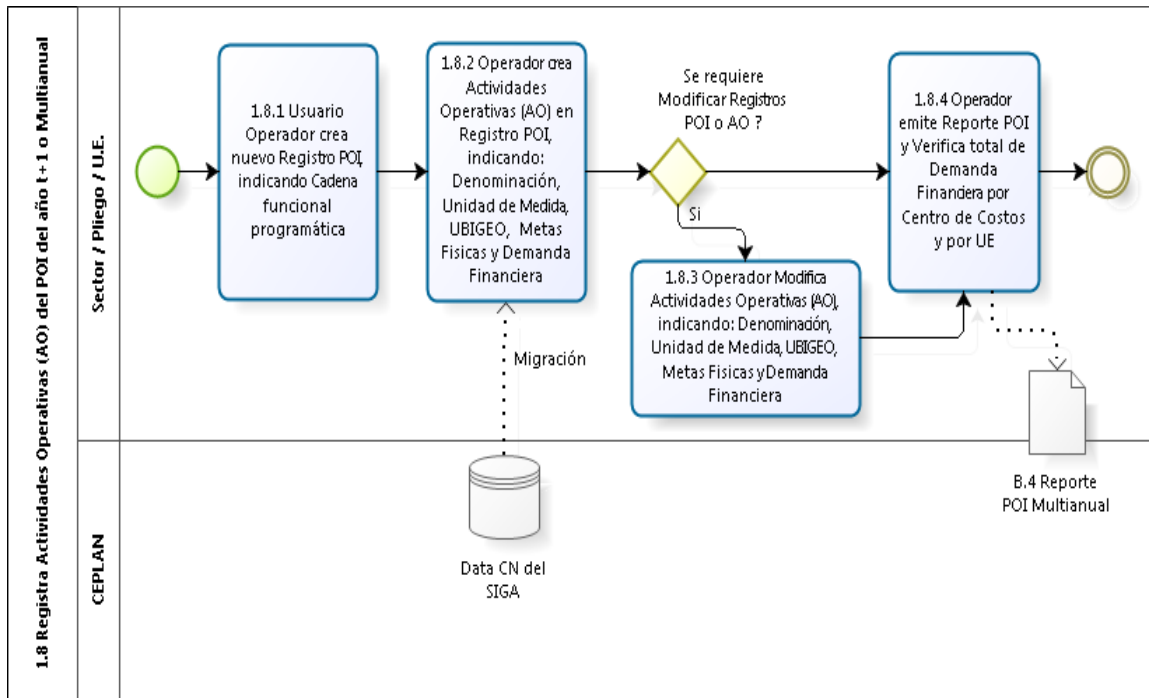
1.8 Registra Actividades Operativas (AO) del POI del año t+1 o Multianual

Sector / Pliego / U.E.

1.8.1 Usuario Operador crea nuevo Registro POI, indicando Cadena funcional programática

1.8.2 Operador crea Actividades Operativas (AO) en Registro POI, indicando: Denominación, Unidad de Medida, UBIGEO, Metas Fisicas y Demanda Financiera

Se requiere Modificar Registros POI o AO ?

Si

1.8.3 Operador Modifica Actividades Operativas (AO), indicando: Denominación, Unidad de Medida, UBIGEO, Metas Fisicas y Demanda Financiera

1.8.4 Operador emite Reporte POI y Verifica total de Demanda Finandera por Centro de Costos y por UE

Migración

B.4 Reporte POI Multianual

CEPLAN

Data CN del SIGA